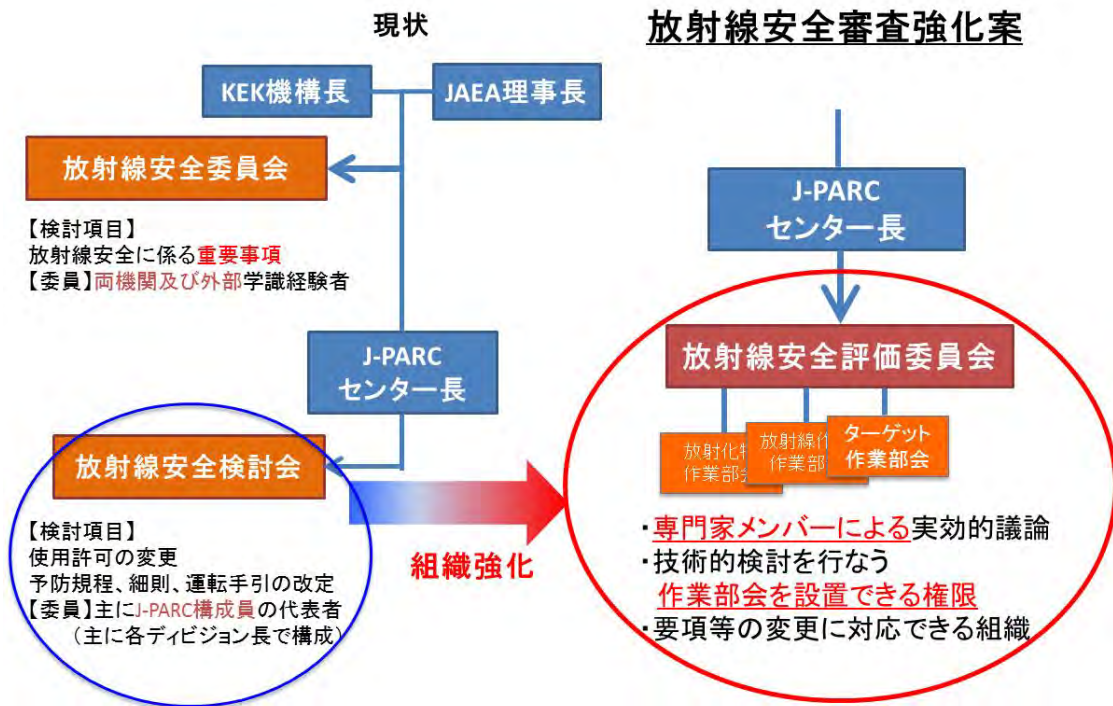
現状

放射線安全審査強化案

KEK機構長

JAEA理事長

放射線安全委員会

【検討項目】
放射線安全に係る重要事項
【委員】両機関及び外部学識経験者

J-PARC
センター長

J-PARC
センター長

放射線安全評価委員会

放射化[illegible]
作業部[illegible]

放射線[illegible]
作業部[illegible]

ターゲット
作業部会

放射線安全検討会

【検討項目】
使用許可の変更
予防規程、細則、運転手引の改定
【委員】主にJ-PARC構成員の代表者
（主に各ディビジョン長で構成）

組織強化

・専門家メンバーによる実効的議論
・技術的検討を行なう
作業部会を設置できる権限
・要項等の変更に対応できる組織